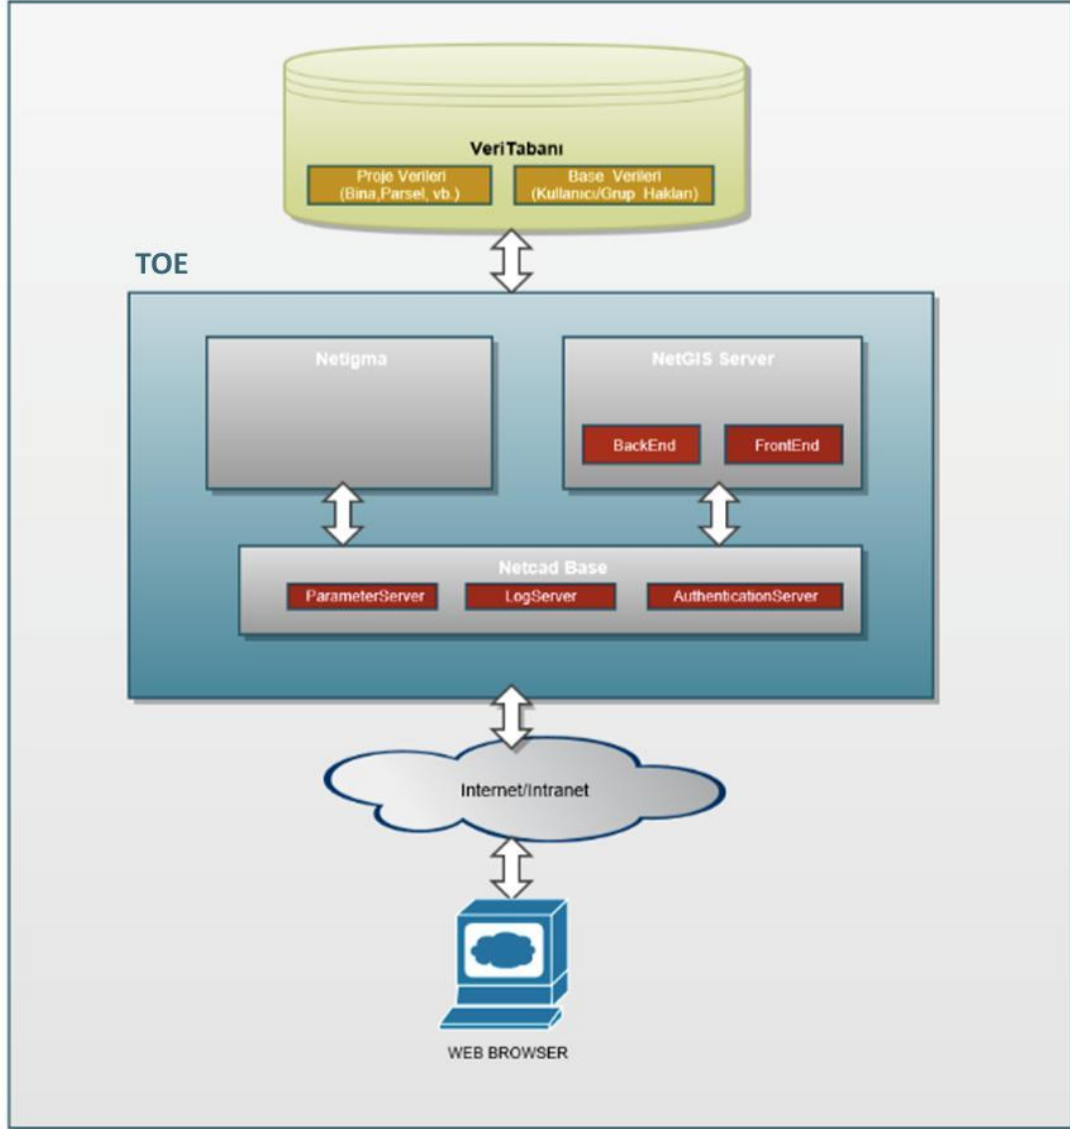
VeriTabanı

Proje Verileri (Bina,Parsel, vb.)

Base Verileri (Kullanıcı/Grup Hakları)

TOE

Netigma

NetGIS Server

BackEnd

FrontEnd

Netcad Base

ParameterServer

LogServer

AuthenticationServer

Internet/Intranet

WEB BROWSER